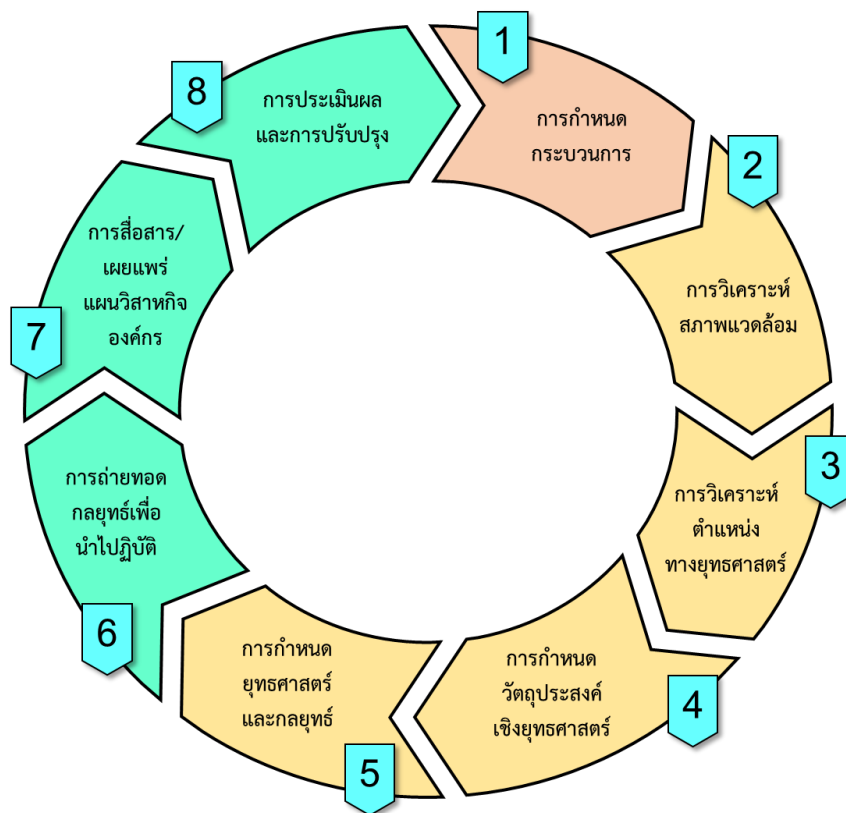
1
การกำหนด
กระบวนการ

2
การวิเคราะห์
สภาพแวดล้อม

3
การวิเคราะห์
ตำแหน่ง
ทางยุทธศาสตร์

4
การกำหนด
วัตถุประสงค์
เชิงยุทธศาสตร์

5
การกำหนด
ยุทธศาสตร์
และกลยุทธ์

6
การถ่ายทอด
กลยุทธ์เพื่อ
นำไปฏิบัติ

7
การสื่อสาร/
เผยแพร่
แผนวิสาหกิจ
องค์กร

8
การประเมินผล
และการปรับปรุง